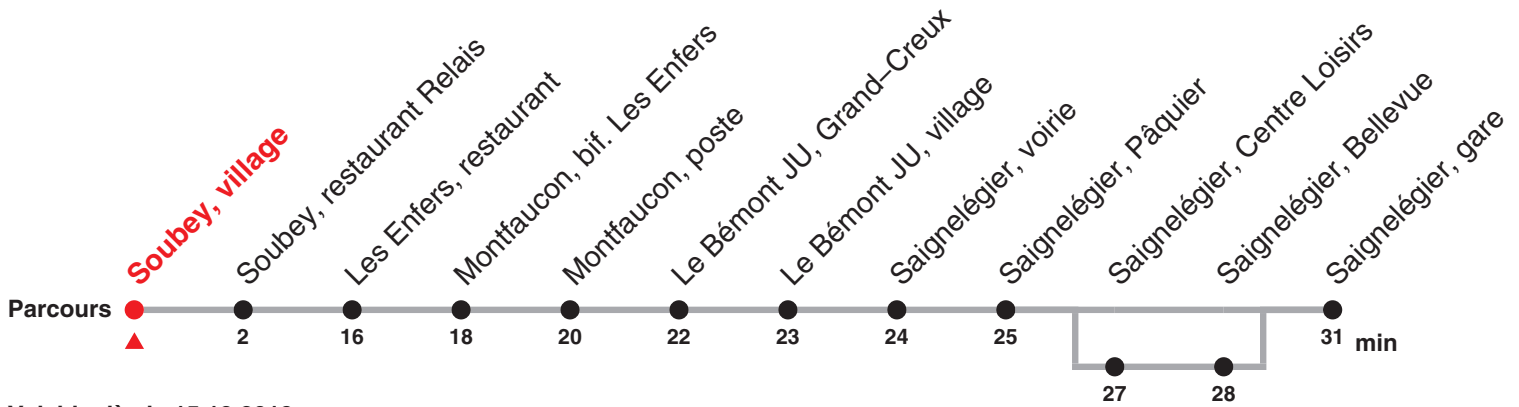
Soubey, village
Soubey, restaurant Relais
Les Enfers, restaurant
Montfaucon, bif. Les Enfers
Montfaucon, poste
Le Bémont JU, Grand-Creux
Le Bémont JU, village
Saignelégier, voirie
Saignelégier, Pâquier
Saignelégier, Centre Loisirs
Saignelégier, Bellevue
Saignelégier, gare

Parcours

2 16 18 20 22 23 24 25 27 28 31 min

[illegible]